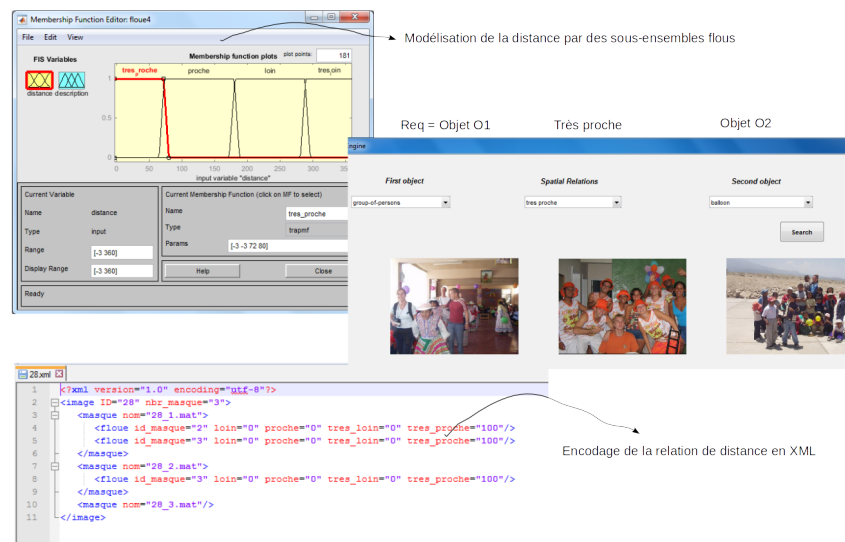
Membership Function Editor: floue4

File Edit View

FIS Variables

distance description

Membership function plots

plot points: 181

tres_proche proche loin tres_loin

1

0.5

0

0 50 100 150 200 250 300 35

input variable "distance"

Current Variable

Name distance

Type input

Range [-3 360]

Display Range [-3 360]

Current Membership Function (click on MF to select)

Name tres_proche

Type trapmf

Params [-3 -3 72 80]

Help

Close

Ready

Modélisation de la distance par des sous-ensembles flous

Req = Objet O1

Très proche

Objet O2

ngine

First object

Spatial Relations

Second object

group-of-persons

tres proche

balloon

Search

28.xml

1 <?xml version="1.0" encoding="utf-8"?>
2 <image ID="28" nbr_masque="3">
3 <masque nom="28_1.mat">
4 <floue id_masque="2" loin="0" proche="0" tres_loin="0" tres_proche="100"/>
5 <floue id_masque="3" loin="0" proche="0" tres_loin="0" tres_proche="100"/>
6 </masque>
7 <masque nom="28_2.mat">
8 <floue id_masque="3" loin="0" proche="0" tres_loin="0" tres_proche="100"/>
9 </masque>
10 <masque nom="28_3.mat"/>
11 </image>

Encodage de la relation de distance en XML